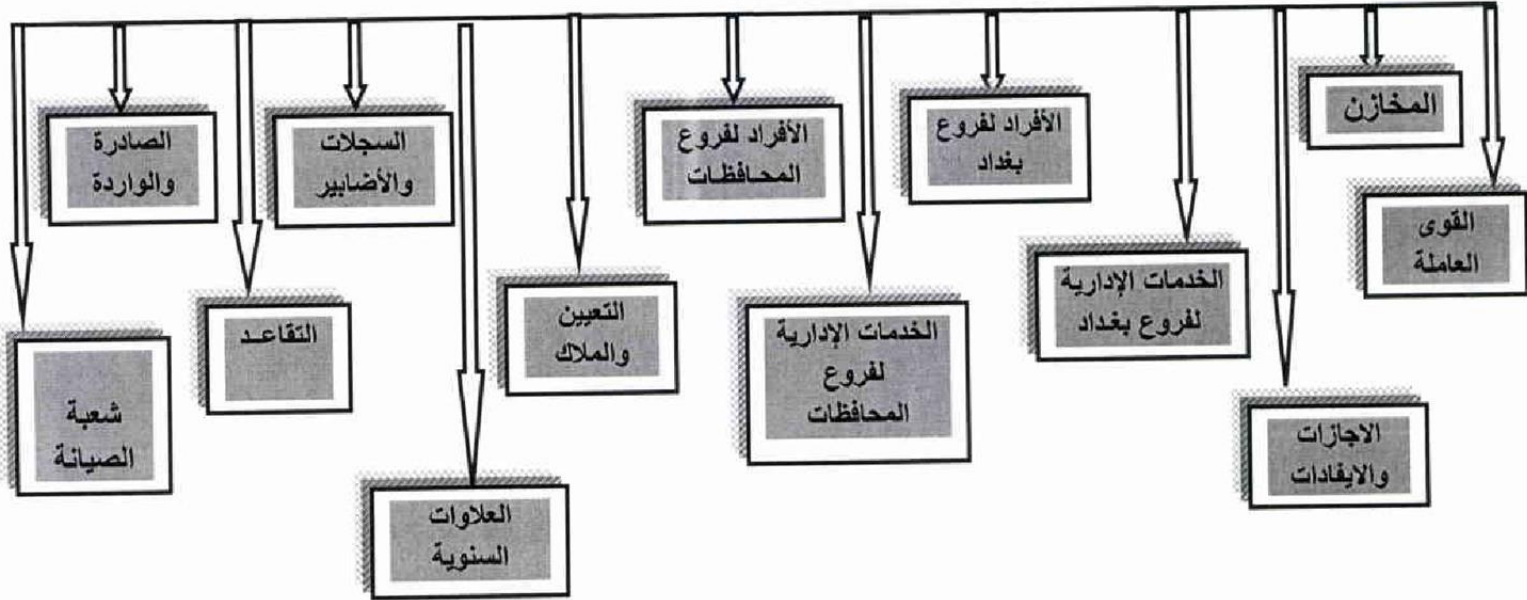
المخازن

القوى العاملة

الاجازات والايفادات

الخدمات الإدارية لفروع بغداد

الأفراد لفروع بغداد

الخدمات الإدارية لفروع المحافظات

الأفراد لفروع المحافظات

التعيين والملاك

العلاوات السنوية

السجلات والأضابير

التقاعـد

الصادرة والواردة

شعبة الصيانة